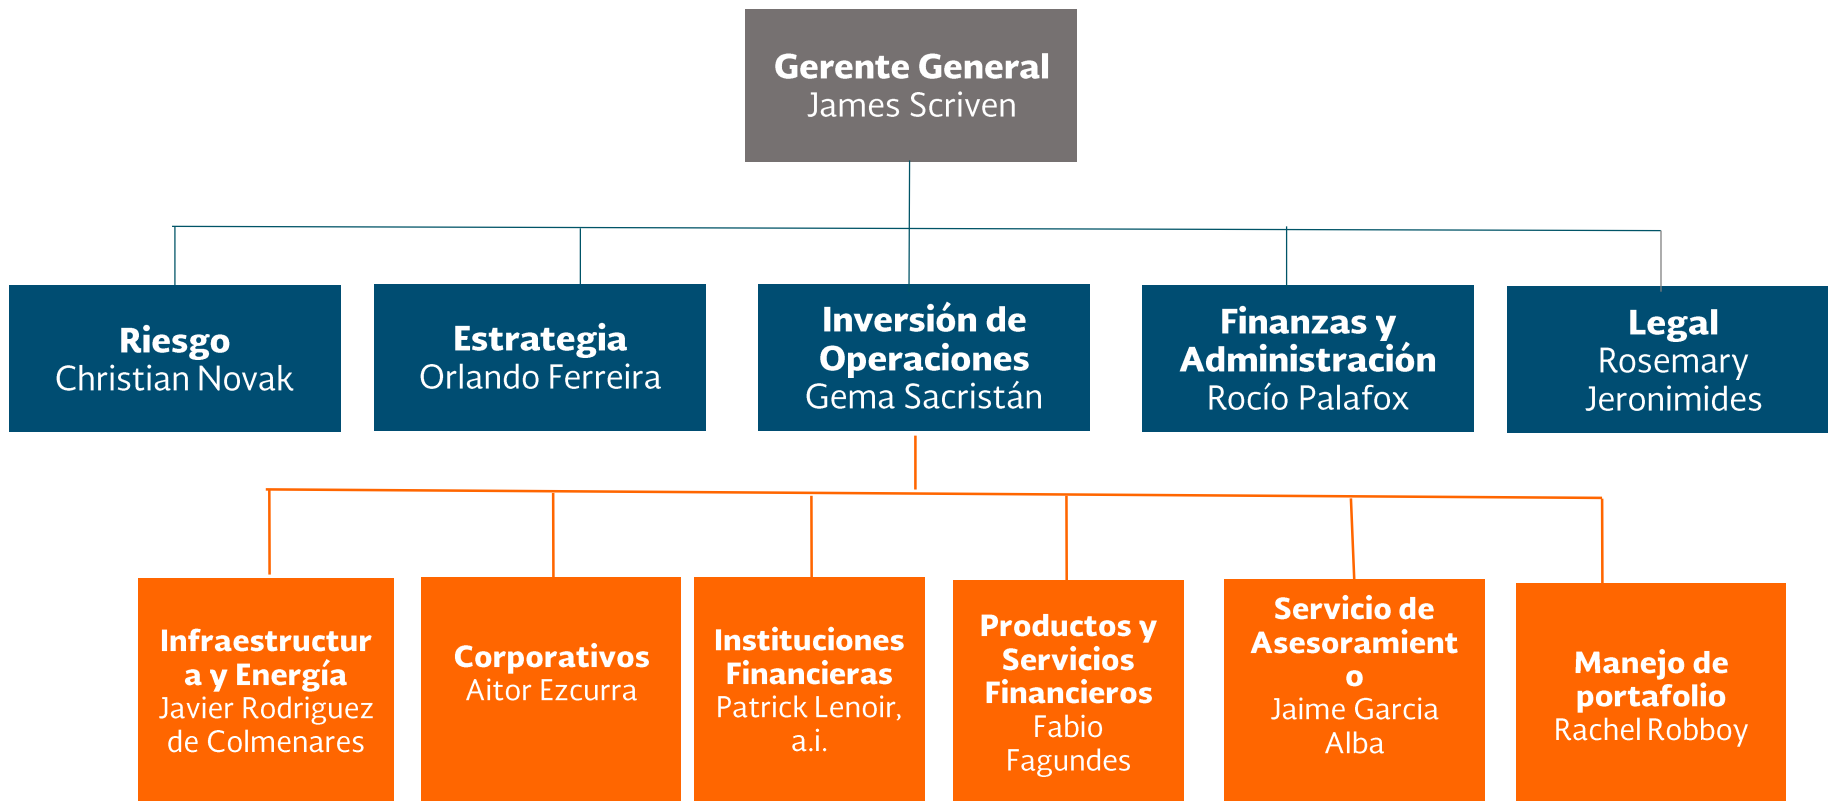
Gerente General
James Scriven

Riesgo
Christian Novak

Estrategia
Orlando Ferreira

Inversión de Operaciones
Gema Sacristán

Finanzas y Administración
Rocío Palafox

Legal
Rosemary Jeronimides

Infraestructur a y Energía
Javier Rodriguez de Colmenares

Corporativos
Aitor Ezcurra

Instituciones Financieras
Patrick Lenoir, a.i.

Productos y Servicios Financieros
Fabio Fagundes

Servicio de Asesoramient o
Jaime Garcia Alba

Manejo de portafolio
Rachel Robboy